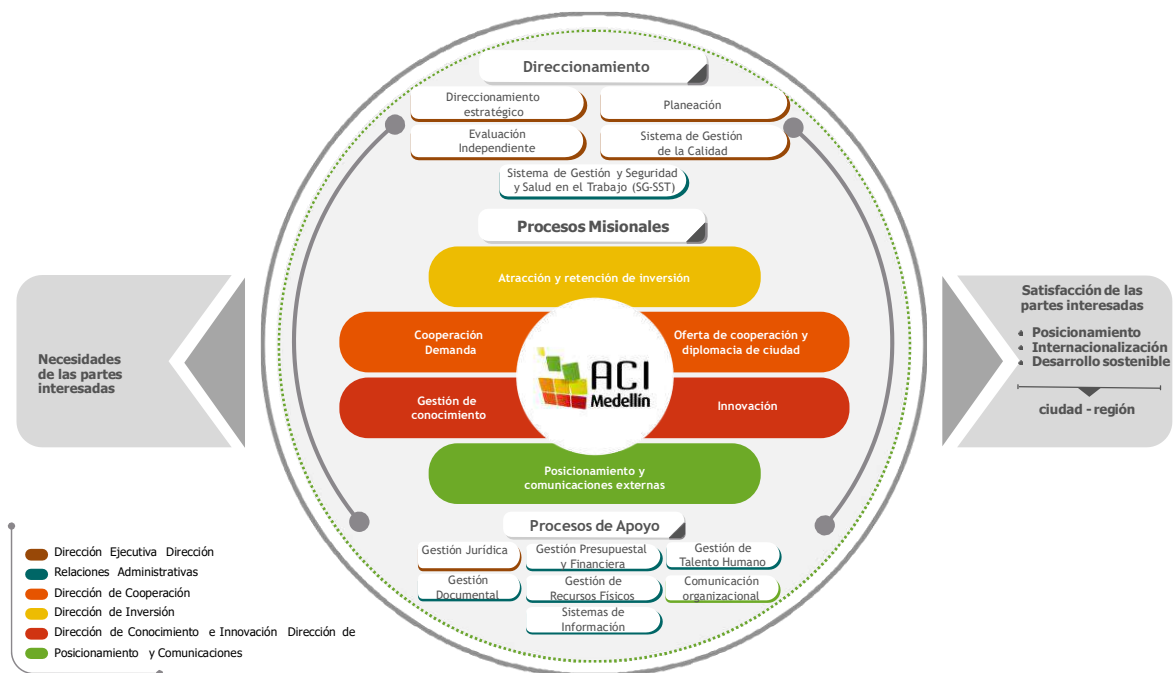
Direccionamiento

Direccionamiento estratégico

Planeación

Evaluación Independiente

Sistema de Gestión de la Calidad

Sistema de Gestión y Seguridad y Salud en el Trabajo (SG-SST)

Procesos Misionales

Atracción y retención de inversión

Cooperación Demanda

Oferta de cooperación y diplomacia de ciudad

Gestión de conocimiento

Innovación

ACI Medellín

Posicionamiento y comunicaciones externas

Procesos de Apoyo

Gestión Jurídica

Gestión Presupuestal y Financiera

Gestión de Talento Humano

Gestión Documental

Gestión de Recursos Físicos

Comunicación organizacional

Sistemas de Información

Necesidades de las partes interesadas

Satisfacción de las partes interesadas

• Posicionamiento
• Internacionalización
• Desarrollo sostenible

ciudad - región

Dirección Ejecutiva Dirección
Relaciones Administrativas
Dirección de Cooperación
Dirección de Inversión
Dirección de Conocimiento e Innovación Dirección de
Posicionamiento y Comunicaciones